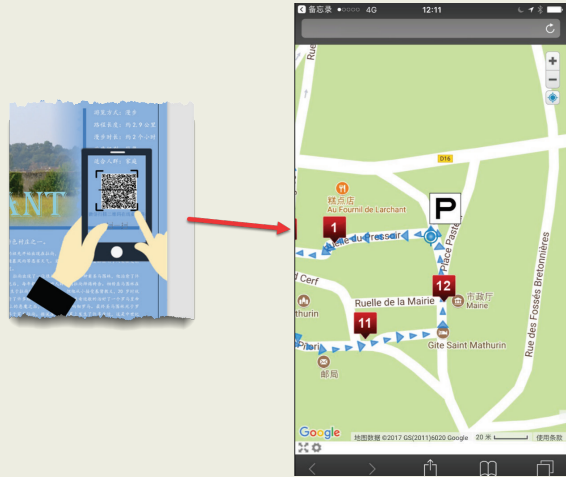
备忘录 4G 12:11

D16
糕点店
Au Fournil de Larchant
1
Ruelle du Pressoir
P
Place Pasteur
12
市政厅
Mairie
Cerf
Ruelle de la Mairie
Mathurin
11
Gîte Saint Mathurin
邮局
Rue des Fossés Bretonnières
Google
地图数据 ©2017 GS(2011)6020 Google 20 米 使用条款